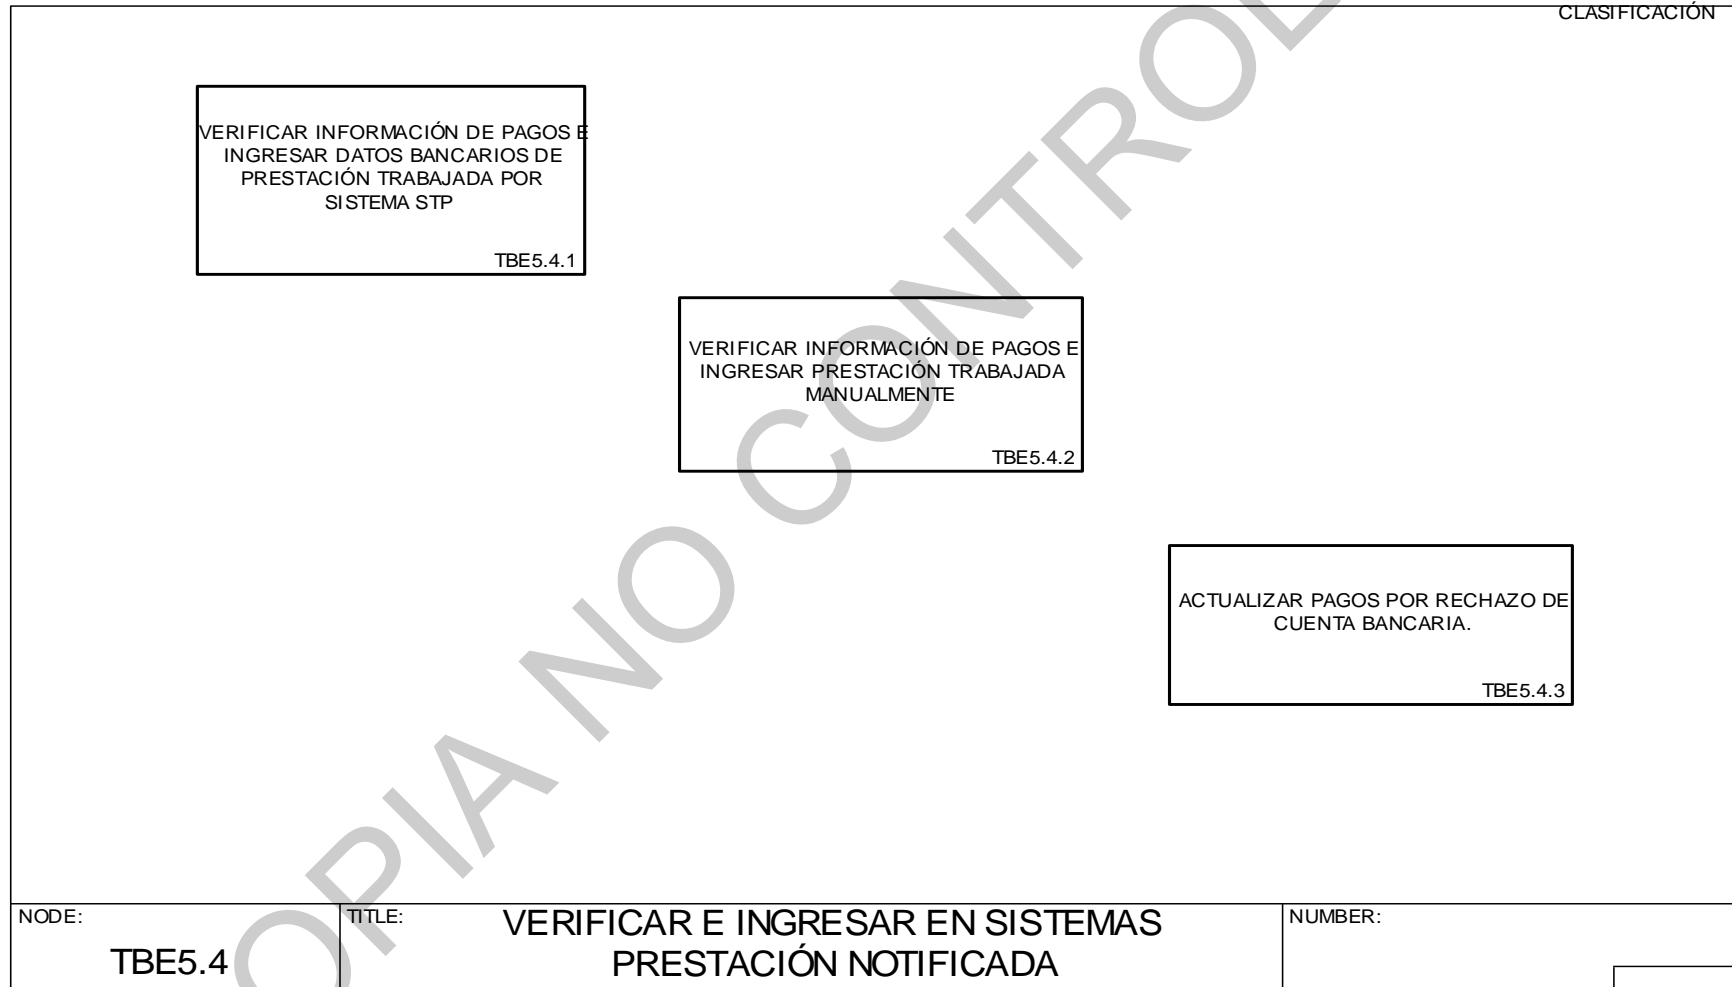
CLASIFICACIÓN

VERIFICAR INFORMACIÓN DE PAGOS E INGRESAR DATOS BANCARIOS DE PRESTACIÓN TRABAJADA POR SISTEMA STP

TBE5.4.1

VERIFICAR INFORMACIÓN DE PAGOS E INGRESAR PRESTACIÓN TRABAJADA MANUALMENTE

TBE5.4.2

ACTUALIZAR PAGOS POR RECHAZO DE CUENTA BANCARIA.

TBE5.4.3

COPIA NO CONTROL

| NODE: TBE5.4 | TITLE: VERIFICAR E INGRESAR EN SISTEMAS PRESTACIÓN NOTIFICADA | NUMBER: |